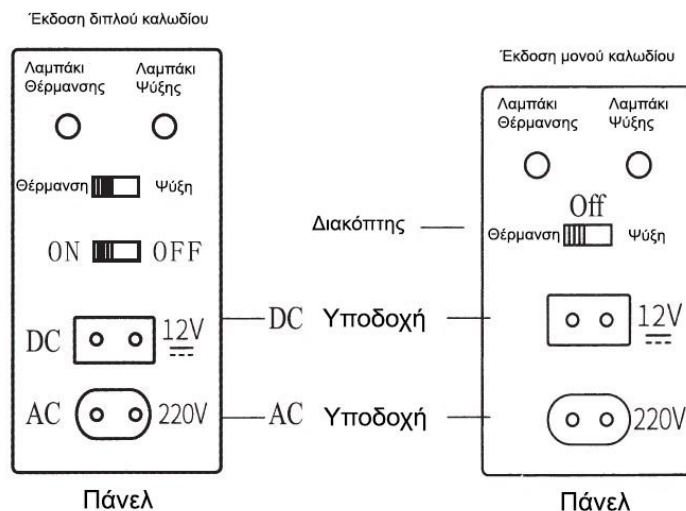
Έκδοση διπλού καλωδίου

Λαμπάκι Θέρμανσης

Λαμπάκι Ψύξης

Θέρμανση Ψύξη

ON OFF

DC 12V

AC 220V

Πάνελ

Έκδοση μονού καλωδίου

Λαμπάκι Θέρμανσης

Λαμπάκι Ψύξης

Διακόπτης

Off

Θέρμανση Ψύξη

DC Υποδοχή

12V

AC Υποδοχή

220V

Πάνελ